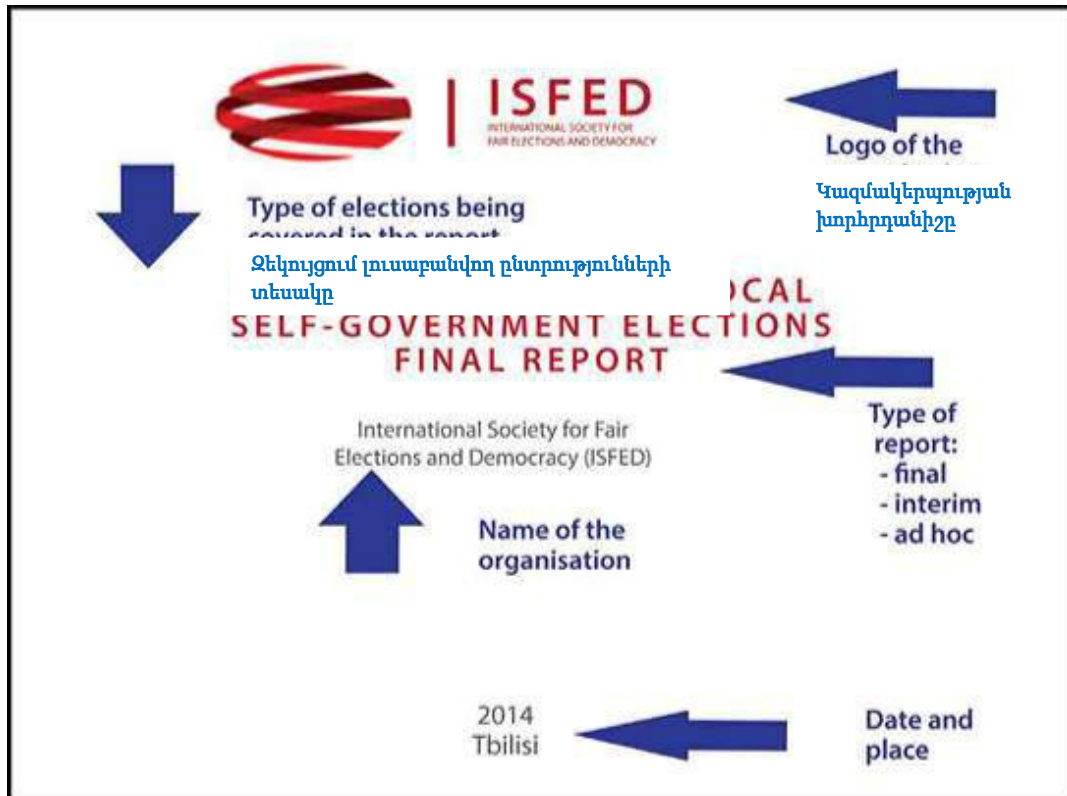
ISFED
INTERNATIONAL SOCIETY FOR FAIR ELECTIONS AND DEMOCRACY

Logo of the

Կազմակերպության խորհրդանիշը

Type of elections being covered in the report

Զեկույցում լուսաբանվող ընտրությունների տեսակը

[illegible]OCAL
SELF-GOVERNMENT ELECTIONS
FINAL REPORT

Type of report:
- final
- interim
- ad hoc

International Society for Fair Elections and Democracy (ISFED)

Name of the organisation

2014
Tbilisi

Date and place